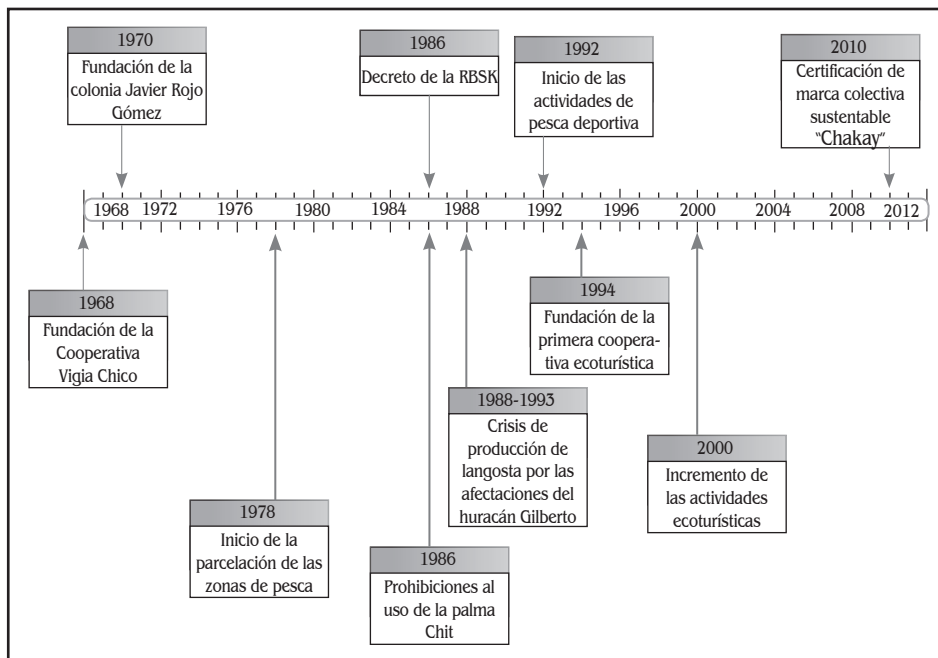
1970
Fundación de la colonia Javier Rojo Gómez

1986
Decreto de la RBSK

1992
Inicio de las actividades de pesca deportiva

2010
Certificación de marca colectiva sustentable "Chakay"

1968 1972 1976 1980 1984 1988 1992 1996 2000 2004 2008 2012

1968
Fundación de la Cooperativa Vigia Chico

1978
Inicio de la parcelación de las zonas de pesca

1986
Prohibiciones al uso de la palma Chit

1988-1993
Crisis de producción de langosta por las afectaciones del huracán Gilberto

1994
Fundación de la primera cooperativa ecoturística

2000
Incremento de las actividades ecoturísticas